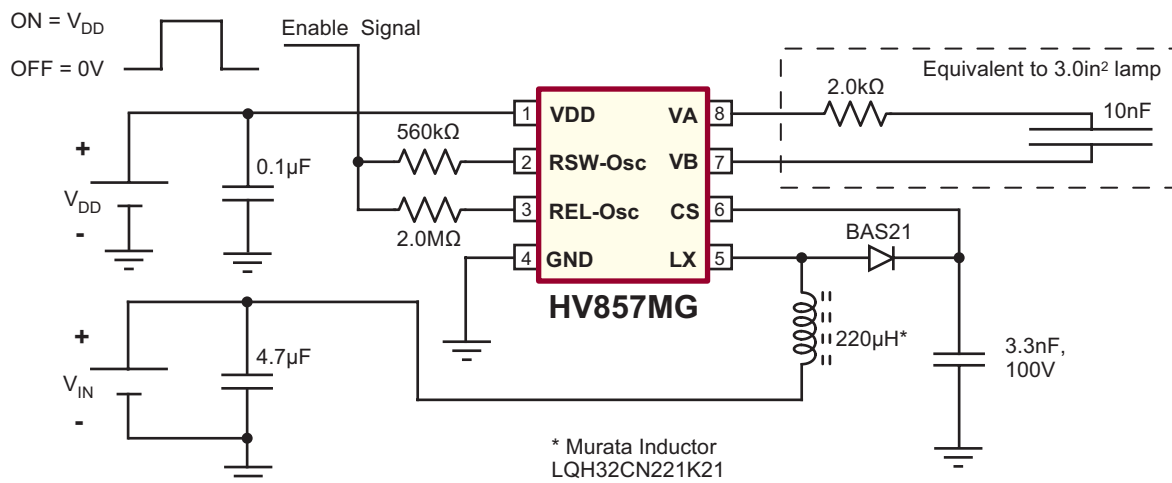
ON = $V_{DD}$
OFF = 0V

Enable Signal

Equivalent to 3.0in² lamp

2.0kΩ

10nF

560kΩ

+
$V_{DD}$
-

0.1μF

2.0MΩ

1 VDD
2 RSW-Osc
3 REL-Osc
4 GND
VA 8
VB 7
CS 6
LX 5

HV857MG

BAS21

+
$V_{IN}$
-

4.7μF

220μH*

3.3nF, 100V

* Murata Inductor
LQH32CN221K21